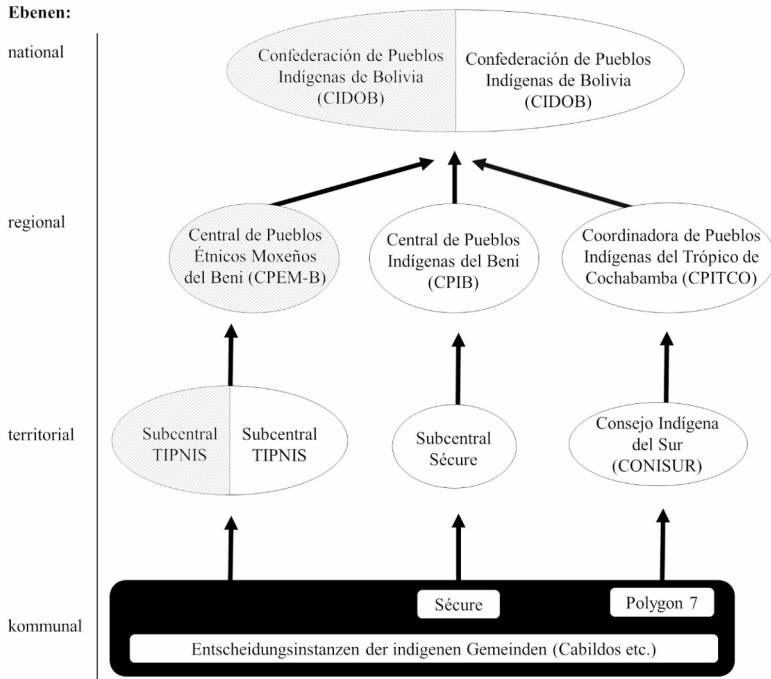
Ebenen:

national

Confederación de Pueblos Indígenas de Bolivia (CIDOB)

Confederación de Pueblos Indígenas de Bolivia (CIDOB)

regional

Central de Pueblos Étnicos Moxeños del Beni (CPEM-B)

Central de Pueblos Indígenas del Beni (CPIB)

Coordinadora de Pueblos Indígenas del Trópico de Cochabamba (CPITCO)

territorial

Subcentral TIPNIS

Subcentral TIPNIS

Subcentral Sécure

Consejo Indígena del Sur (CONISUR)

kommunal

Sécure

Polygon 7

Entscheidungsinstanzen der indigenen Gemeinden (Cabildos etc.)